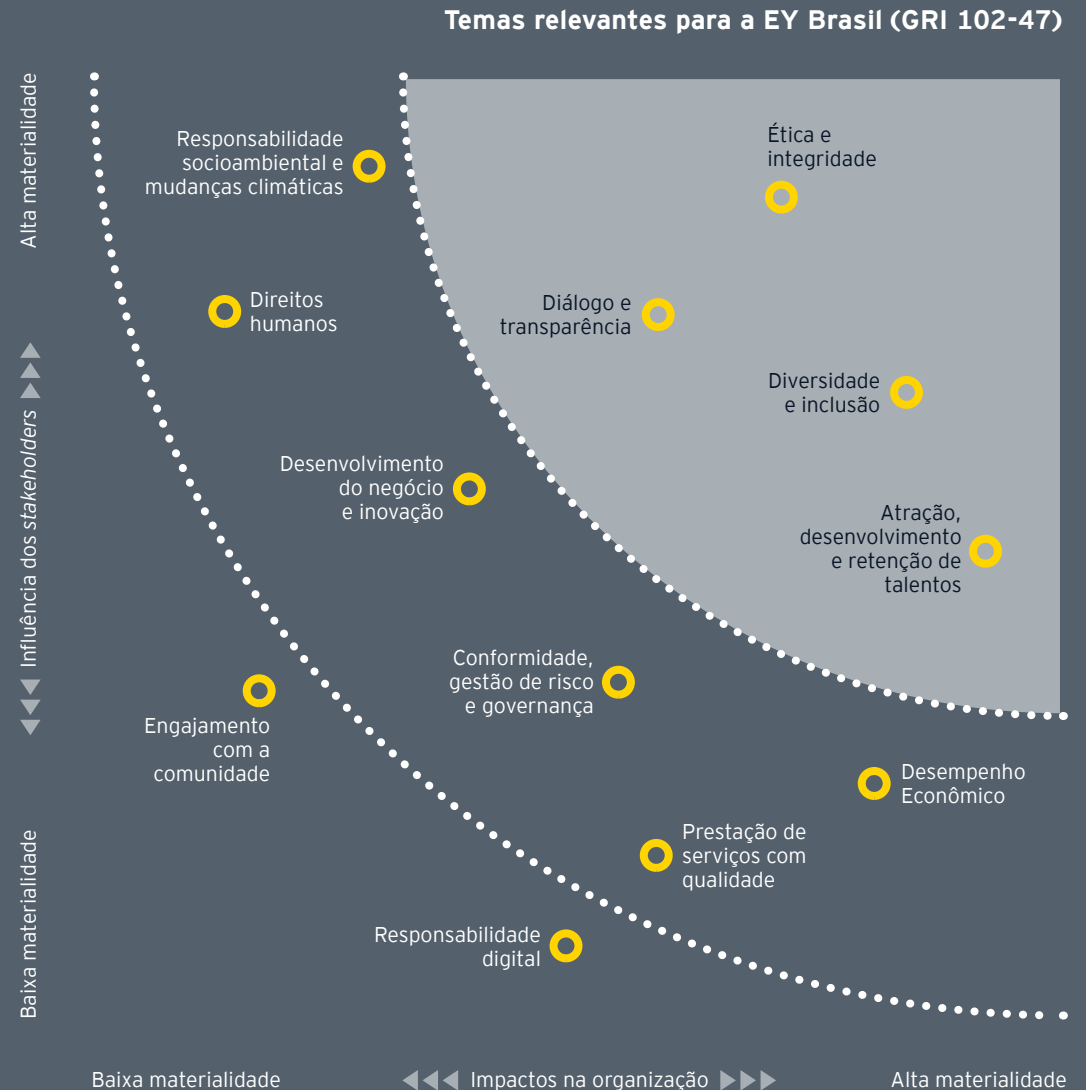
Temas relevantes para a EY Brasil (GRI 102-47)

Alta materialidade

Influência dos *stakeholders*

Baixa materialidade

Responsabilidade socioambiental e mudanças climáticas

Ética e integridade

Direitos humanos

Diálogo e transparência

Diversidade e inclusão

Desenvolvimento do negócio e inovação

Atração, desenvolvimento e retenção de talentos

Conformidade, gestão de risco e governança

Engajamento com a comunidade

Desempenho Econômico

Prestação de serviços com qualidade

Responsabilidade digital

Baixa materialidade

Impactos na organização

Alta materialidade